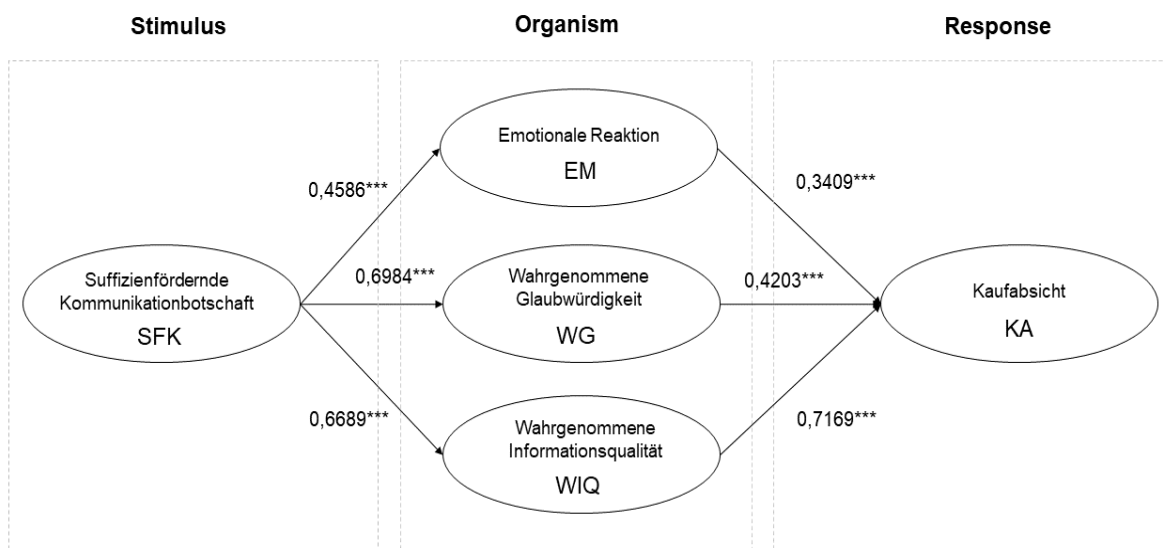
Stimulus

Organism

Response

Suffizienfördernde Kommunikationbotschaft
SFK

0,4586***

0,6984***

0,6689***

Emotionale Reaktion
EM

Wahrgenommene Glaubwürdigkeit
WG

Wahrgenommene Informationsqualität
WIQ

0,3409***

0,4203***

0,7169***

Kaufabsicht
KA